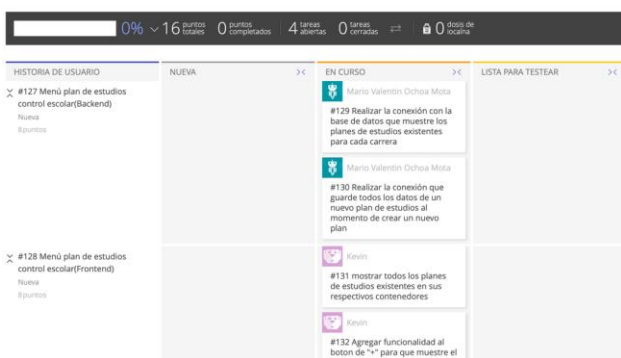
0% 16 puntos totales 0 puntos completados 4 tareas abiertas 0 tareas cerradas 0 dosis de locaína

HISTORIA DE USUARIO

#127 Menú plan de estudios control escolar(Backend)
Nueva
8 puntos

#128 Menú plan de estudios control escolar(Frontend)
Nueva
8 puntos

NUEVA

EN CURSO

Mario Valentín Ochoa Mota
#129 Realizar la conexión con la base de datos que muestre los planes de estudios existentes para cada carrera

Mario Valentín Ochoa Mota
#130 Realizar la conexión que guarde todos los datos de un nuevo plan de estudios al momento de crear un nuevo plan

Kevin
#131 mostrar todos los planes de estudios existentes en sus respectivos contenedores

Kevin
#132 Agregar funcionalidad al boton de "+" para que muestre el

LISTA PARA TESTEAR